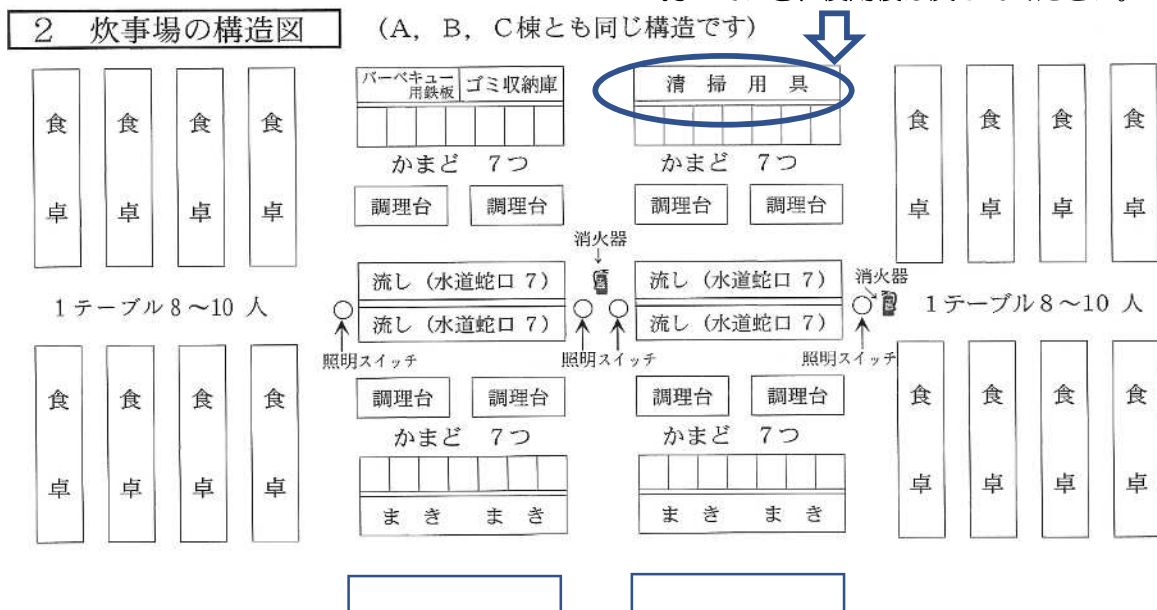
2 炊事場の構造図 (A，B，C棟とも同じ構造です) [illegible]

バーベキュー用鉄板
ゴミ収納庫
清 掃 用 具

食卓 食卓 食卓 食卓
食卓 食卓 食卓 食卓

かまど 7つ
かまど 7つ

調理台 調理台
調理台 調理台

消火器
消火器

流し（水道蛇口 7）
流し（水道蛇口 7）
流し（水道蛇口 7）
流し（水道蛇口 7）

1テーブル 8〜10 人
1テーブル 8〜10 人

照明スイッチ
照明スイッチ
照明スイッチ

調理台 調理台
調理台 調理台

かまど 7つ
かまど 7つ

食卓 食卓 食卓 食卓
食卓 食卓 食卓 食卓

ま き ま き
ま き ま き